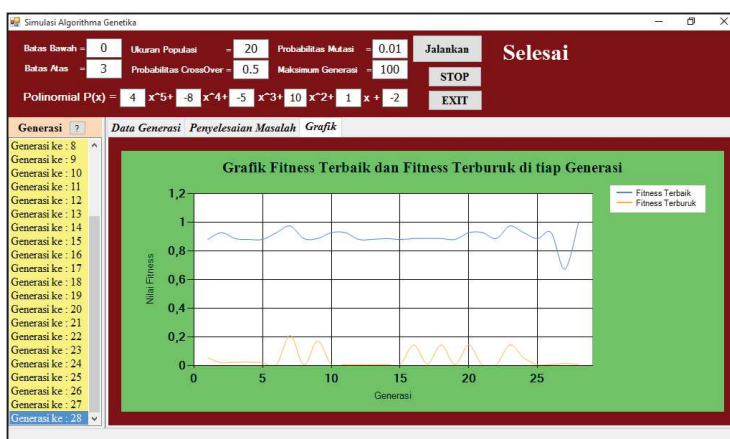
Simulasi Algorithma Genetika

Batas Bawah = 0
Batas Atas = 3
Ukuran Populasi = 20
Probabilitas CrossOver = 0.5
Probabilitas Mutasi = 0.01
Maksimum Generasi = 100
Jalankan
STOP
EXIT
Selesai

Polinomial P(x) = 4 x^5+ -8 x^4+ -5 x^3+ 10 x^2+ 1 x + -2

Generasi ?
Generasi ke : 8
Generasi ke : 9
Generasi ke : 10
Generasi ke : 11
Generasi ke : 12
Generasi ke : 13
Generasi ke : 14
Generasi ke : 15
Generasi ke : 16
Generasi ke : 17
Generasi ke : 18
Generasi ke : 19
Generasi ke : 20
Generasi ke : 21
Generasi ke : 22
Generasi ke : 23
Generasi ke : 24
Generasi ke : 25
Generasi ke : 26
Generasi ke : 27
Generasi ke : 28

Data Generasi | Penyelesaian Masalah | Grafik

Grafik Fitness Terbaik dan Fitness Terburuk di tiap Generasi

Fitness Terbaik
Fitness Terburuk

Nilai Fitness
1,2
1
0,8
0,6
0,4
0,2
0
0 5 10 15 20 25
Generasi